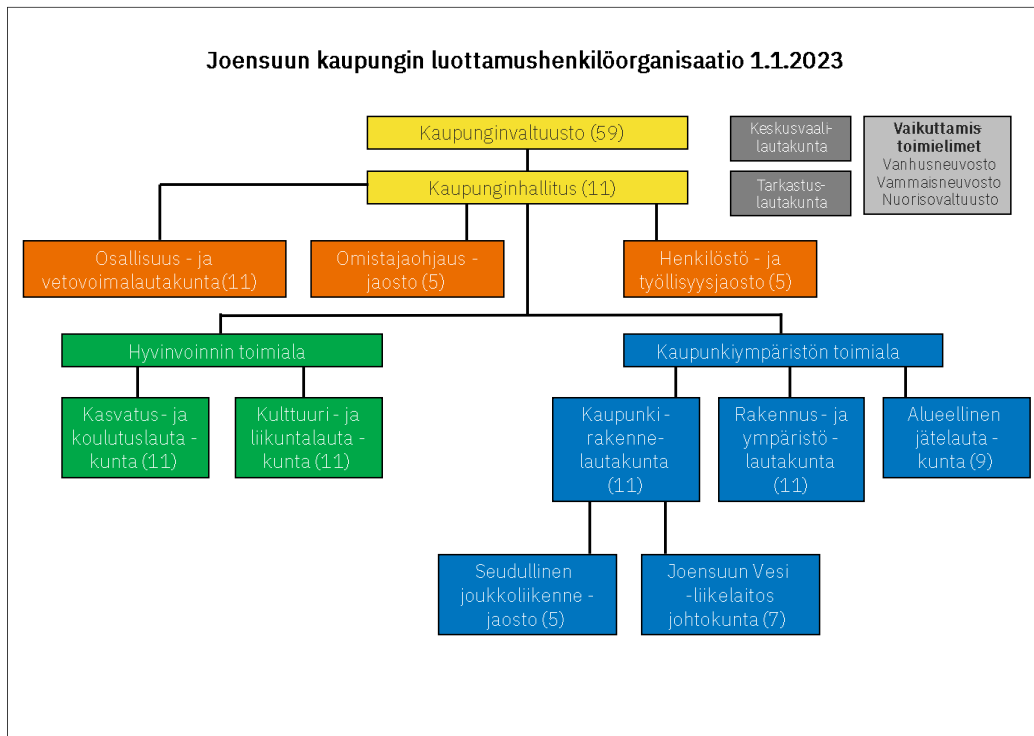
Joensuun kaupungin luottamushenkilöorganisaatio 1.1.2023

Kaupunginvaltuusto (59)

Keskusvaalilautakunta

Vaikuttamistoimielimet
Vanhusneuvosto
Vammaisneuvosto
Nuorisovaltuusto

Tarkastuslautakunta

Kaupunginhallitus (11)

Osallisuus - ja vetovoimalautakunta(11)

Omistajaohjaus - jaosto (5)

Henkilöstö - ja työllisyysjaosto (5)

Hyvinvoinnin toimiala

Kaupunkiympäristön toimiala

Kasvatus- ja koulutuslauta - kunta (11)

Kulttuuri - ja liikuntalauta - kunta (11)

Kaupunki - rakenne-lautakunta (11)

Rakennus - ja ympäristö - lautakunta (11)

Alueellinen jätelauta - kunta (9)

Seudullinen joukkoliikenne - jaosto (5)

Joensuun Vesi -liikelaitos johtokunta (7)